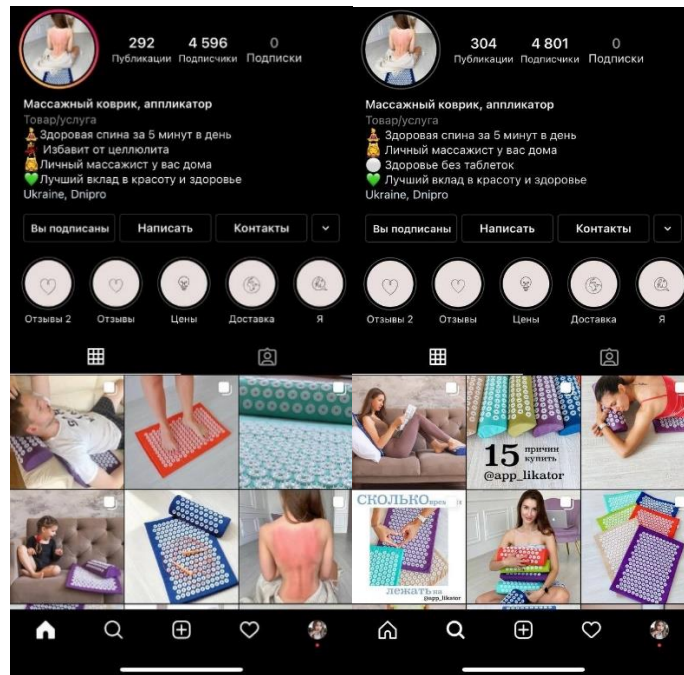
292 Публикации
4 596 Подписчики
0 Подписки

Массажный коврик, аппликатор
Товар/услуга
🧘 Здоровая спина за 5 минут в день
💃 Избавит от целлюлита
🙇 Личный массажист у вас дома
💚 Лучший вклад в красоту и здоровье
Ukraine, Dnipro

Вы подписаны
Написать
Контакты

Отзывы 2
Отзывы
Цены
Доставка
Я

304 Публикации
4 801 Подписчики
0 Подписки

Массажный коврик, аппликатор
Товар/услуга
🧘 Здоровая спина за 5 минут в день
🙇 Личный массажист у вас дома
⚪ Здоровье без таблеток
💚 Лучший вклад в красоту и здоровье
Ukraine, Dnipro

Вы подписаны
Написать
Контакты

Отзывы 2
Отзывы
Цены
Доставка
Я

15 причин купить
@app_likator

СКОЛЬКО времени лежать на
@app_likator